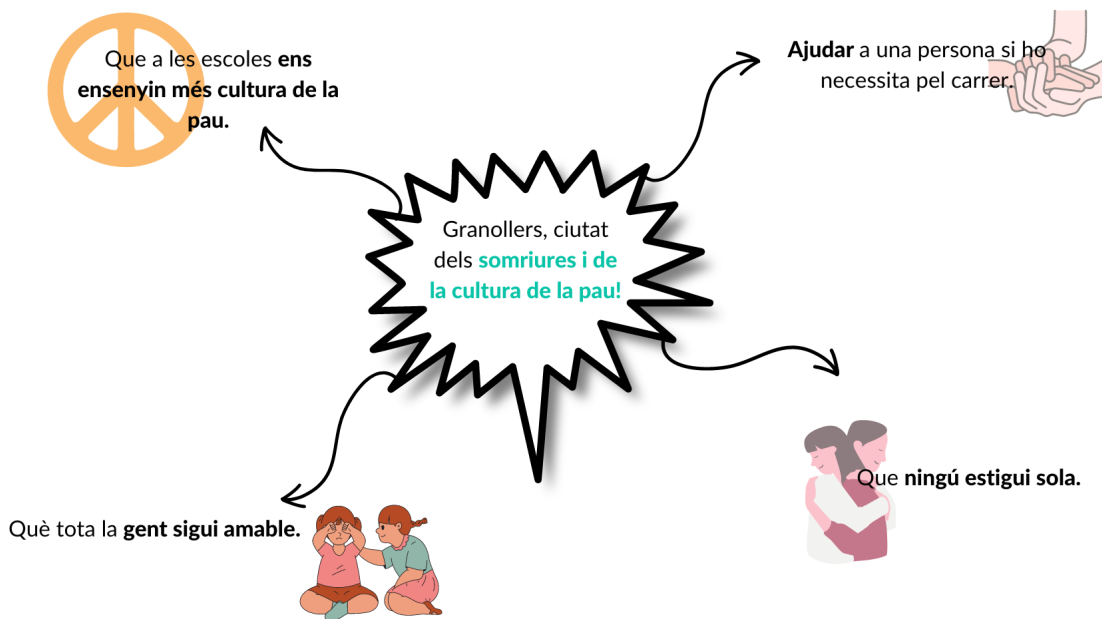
Que a les escoles ens ensenyin més cultura de la pau.

Ajudar a una persona si ho necessita pel carrer.

Granollers, ciutat dels somriures i de la cultura de la pau!

Que ningú estigui sola.

Què tota la gent sigui amable.